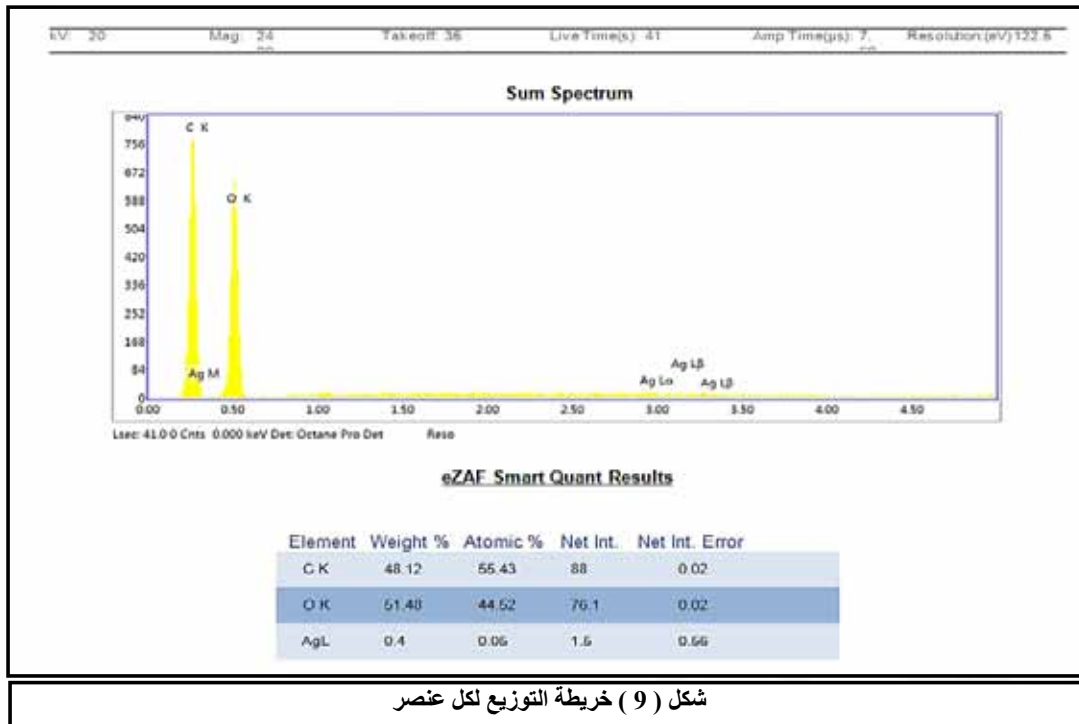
kV: 20 Mag: 24 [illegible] Takeoff: 36 Live Time(s): 41 Amp Time(μs): 7.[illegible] Resolution:(eV)122.6

Sum Spectrum

840
756
672
588
504
420
336
252
168
84
0

C K
O K
Ag M
Ag Lα
Ag Lβ
Ag Lβ

0.00 0.50 1.00 1.50 2.00 2.50 3.00 3.50 4.00 4.50

Lsec: 41.0 0 Cnts 0.000 keV Det: Octane Pro Det Reso

eZAF Smart Quant Results

| Element | Weight % | Atomic % | Net Int. | Net Int. Error |
|---|---|---|---|---|
| C K | 48.12 | 55.43 | 88 | 0.02 |
| O K | 51.48 | 44.52 | 76.1 | 0.02 |
| AgL | 0.4 | 0.05 | 1.5 | 0.56 |

شكل ( 9 ) خريطة التوزيع لكل عنصر